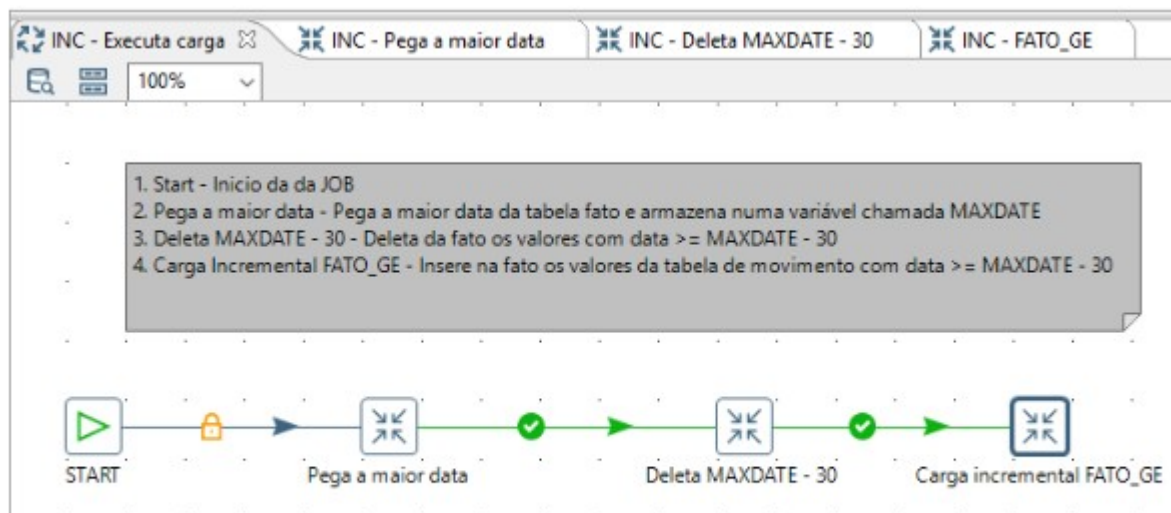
INC - Executa carga ☒ | INC - Pega a maior data | INC - Deleta MAXDATE - 30 | INC - FATO_GE

100%

1. Start - Inicio da da JOB
2. Pega a maior data - Pega a maior data da tabela fato e armazena numa variável chamada MAXDATE
3. Deleta MAXDATE - 30 - Deleta da fato os valores com data >= MAXDATE - 30
4. Carga Incremental FATO_GE - Insere na fato os valores da tabela de movimento com data >= MAXDATE - 30

START

Pega a maior data

Deleta MAXDATE - 30

Carga incremental FATO_GE